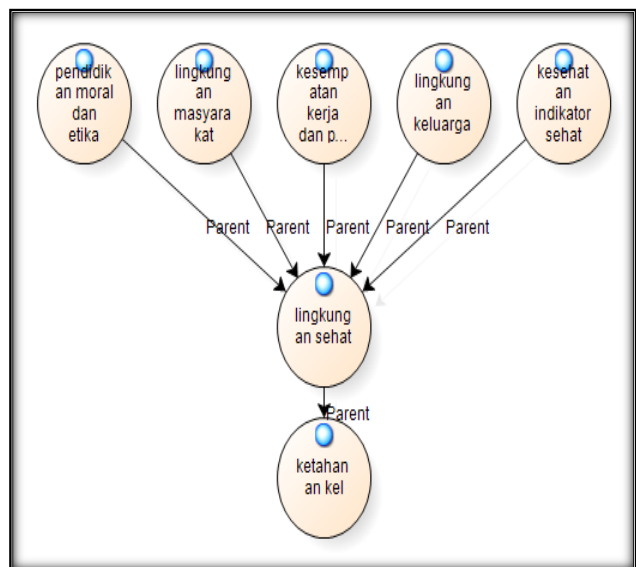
pendidikan moral dan etika

lingkungan masyarakat

kesempatan kerja dan p...

lingkungan keluarga

kesehatan indikator sehat

Parent Parent Parent Parent Parent

lingkungan sehat

Parent

ketahanan kel